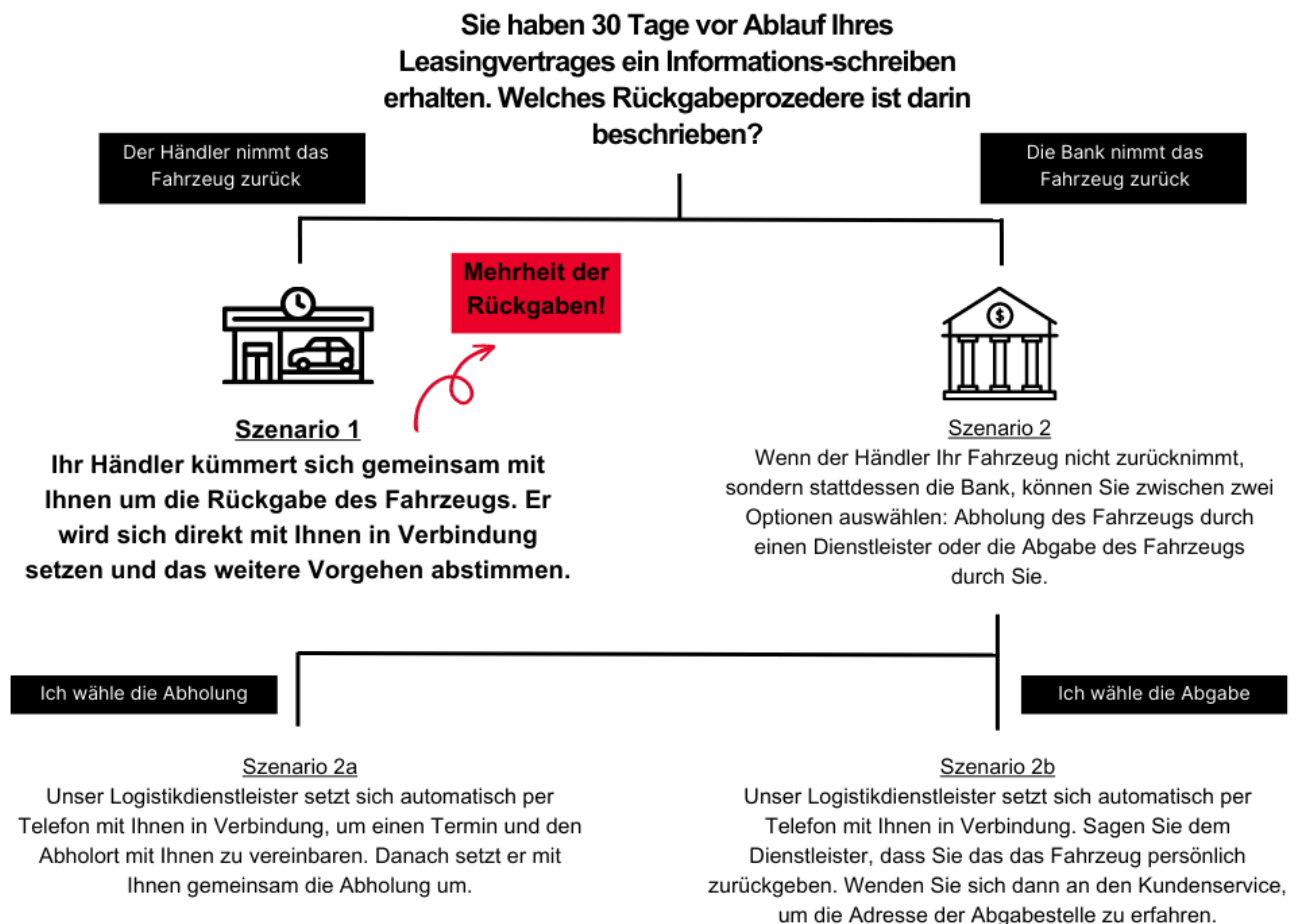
Sie haben 30 Tage vor Ablauf Ihres Leasingvertrages ein Informations-schreiben erhalten. Welches Rückgabeprozedere ist darin beschrieben?

Der Händler nimmt das Fahrzeug zurück

Die Bank nimmt das Fahrzeug zurück

Mehrheit der Rückgaben!

Szenario 1
Ihr Händler kümmert sich gemeinsam mit Ihnen um die Rückgabe des Fahrzeugs. Er wird sich direkt mit Ihnen in Verbindung setzen und das weitere Vorgehen abstimmen.

Szenario 2
Wenn der Händler Ihr Fahrzeug nicht zurücknimmt, sondern stattdessen die Bank, können Sie zwischen zwei Optionen auswählen: Abholung des Fahrzeugs durch einen Dienstleister oder die Abgabe des Fahrzeugs durch Sie.

Ich wähle die Abholung

Ich wähle die Abgabe

Szenario 2a
Unser Logistikdienstleister setzt sich automatisch per Telefon mit Ihnen in Verbindung, um einen Termin und den Abholort mit Ihnen zu vereinbaren. Danach setzt er mit Ihnen gemeinsam die Abholung um.

Szenario 2b
Unser Logistikdienstleister setzt sich automatisch per Telefon mit Ihnen in Verbindung. Sagen Sie dem Dienstleister, dass Sie das das Fahrzeug persönlich zurückgeben. Wenden Sie sich dann an den Kundenservice, um die Adresse der Abgabestelle zu erfahren.